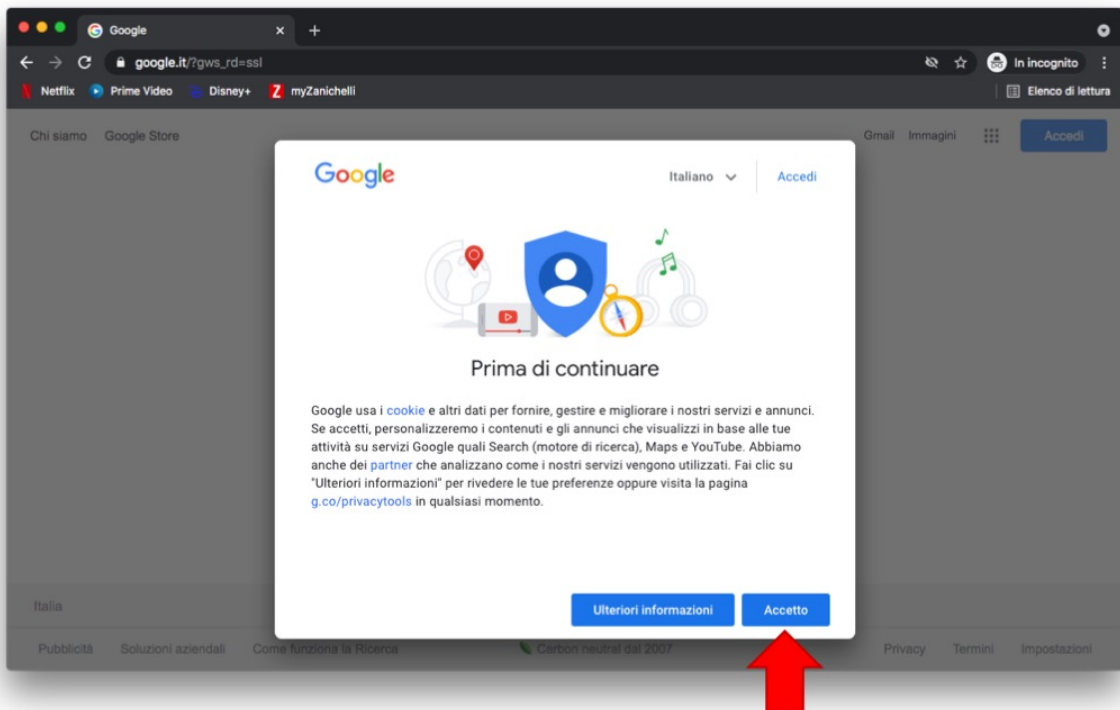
Google
google.it/?gws_rd=ssl
In incognito
Netflix Prime Video Disney+ myZanichelli
Elenco di lettura
Chi siamo Google Store
Gmail Immagini Accedi

Google
Italiano
Accedi

Prima di continuare

Google usa i cookie e altri dati per fornire, gestire e migliorare i nostri servizi e annunci. Se accetti, personalizzeremo i contenuti e gli annunci che visualizzi in base alle tue attività su servizi Google quali Search (motore di ricerca), Maps e YouTube. Abbiamo anche dei partner che analizzano come i nostri servizi vengono utilizzati. Fai clic su "Ulteriori informazioni" per rivedere le tue preferenze oppure visita la pagina g.co/privacytools in qualsiasi momento.

Ulteriori informazioni
Accetto

Italia
Pubblicità Soluzioni aziendali Come funziona la Ricerca Carbon neutral dal 2007 Privacy Termini Impostazioni